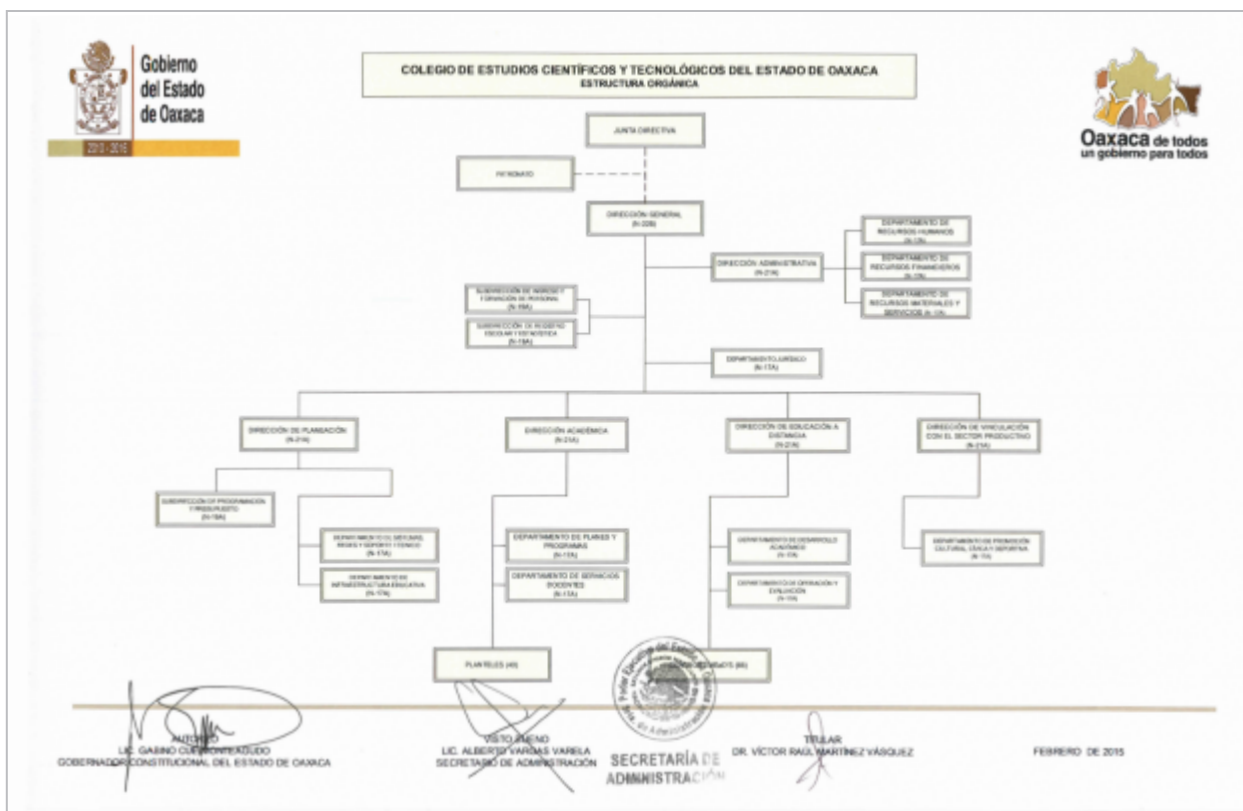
Gobierno del Estado de Oaxaca

2010 - 2016

COLEGIO DE ESTUDIOS CIENTÍFICOS Y TECNOLÓGICOS DEL ESTADO DE OAXACA
ESTRUCTURA ORGÁNICA

Oaxaca de todos
un gobierno para todos

JUNTA DIRECTIVA

PATRONATO

DIRECCIÓN GENERAL
(N-22B)

DIRECCIÓN ADMINISTRATIVA
(N-21A)

DEPARTAMENTO DE RECURSOS HUMANOS
(N-13A)

DEPARTAMENTO DE RECURSOS FINANCIEROS
(N-13A)

DEPARTAMENTO DE RECURSOS MATERIALES Y SERVICIOS (N-13A)

SUBDIRECCIÓN DE INGRESO Y FORMACIÓN DE PERSONAL
(N-18A)

SUBDIRECCIÓN DE REGISTRO ESCOLAR Y ESTADÍSTICA
(N-18A)

DEPARTAMENTO JURÍDICO
(N-17A)

DIRECCIÓN DE PLANEACIÓN
(N-21A)

DIRECCIÓN ACADÉMICA
(N-21A)

DIRECCIÓN DE EDUCACIÓN A DISTANCIA
(N-21A)

DIRECCIÓN DE VINCULACIÓN CON EL SECTOR PRODUCTIVO
(N-21A)

SUBDIRECCIÓN DE PROGRAMACIÓN Y PRESUPUESTO
(N-18A)

DEPARTAMENTO DE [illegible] Y SOPORTE TÉCNICO
(N-17A)

DEPARTAMENTO DE INFRAESTRUCTURA EDUCATIVA
(N-17A)

DEPARTAMENTO DE PLANES Y PROGRAMAS
(N-13A)

DEPARTAMENTO DE SERVICIOS DOCENTES
(N-13A)

DEPARTAMENTO DE DESARROLLO ACADÉMICO
(N-13A)

DEPARTAMENTO DE OPERACIÓN Y EVALUACIÓN
(N-13A)

DEPARTAMENTO DE PROMOCIÓN CULTURAL, CÍVICA Y DEPORTIVA
(N-13A)

PLANTELES (40)

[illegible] (80)

AUTORIZÓ
LIC. GABINO CUÉ MONTEAGUDO
GOBERNADOR CONSTITUCIONAL DEL ESTADO DE OAXACA

VISTO BUENO
LIC. ALBERTO VARGAS VARELA
SECRETARIO DE ADMINISTRACIÓN

SECRETARÍA DE ADMINISTRACIÓN

TITULAR
DR. VÍCTOR RAÚL MARTÍNEZ VÁSQUEZ

FEBRERO DE 2015